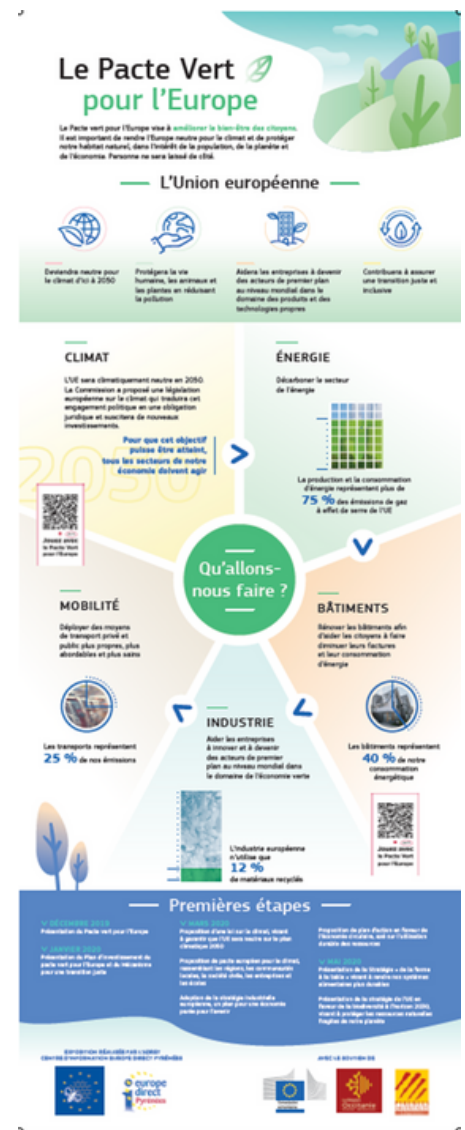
Le Pacte Vert pour l'Europe

Le Pacte vert pour l'Europe vise à améliorer le bien-être des citoyens. Il est important de rendre l'Europe neutre pour le climat et de protéger notre habitat naturel, dans l'intérêt de la population, de la planète et de l'économie. Personne ne sera laissé de côté.

L'Union européenne

Devendra neutre pour le climat d'ici à 2050

Protégera la vie humaine, les animaux et les plantes en réduisant la pollution

Aidera les entreprises à devenir des acteurs de premier plan au niveau mondial dans le domaine des produits et des technologies propres

Contribuera à assurer une transition juste et inclusive

CLIMAT

L'UE sera climatiquement neutre en 2050. La Commission a proposé une législation européenne sur le climat qui traduira cet engagement politique en une obligation juridique et suscitera de nouveaux investissements.

Pour que cet objectif puisse être atteint, tous les secteurs de notre économie doivent agir

2050

Jouez avec le Pacte Vert pour l'Europe

ÉNERGIE

Décarboner le secteur de l'énergie

La production et la consommation d'énergie représentent plus de 75 % des émissions de gaz à effet de serre de l'UE

Qu'allons-nous faire ?

MOBILITÉ

Déployer des moyens de transport privé et public plus propres, plus abordables et plus sains

Les transports représentent 25 % de nos émissions

BÂTIMENTS

Rénover les bâtiments afin d'aider les citoyens à faire diminuer leurs factures et leur consommation d'énergie

Les bâtiments représentent 40 % de notre consommation énergétique

INDUSTRIE

Aider les entreprises à innover et à devenir des acteurs de premier plan au niveau mondial dans le domaine de l'économie verte

L'industrie européenne n'utilise que 12 % de matériaux recyclés

Jouez avec le Pacte Vert pour l'Europe

Premières étapes

DÉCEMBRE 2019
Présentation du Pacte vert pour l'Europe

JANVIER 2020
Présentation du Plan d'investissement du pacte vert pour l'Europe et du Mécanisme pour une transition juste

MARS 2020
Proposition d'une loi sur le climat, visant à garantir que l'UE sera neutre sur le plan climatique 2050

Proposition de pacte européen pour le climat, rassemblant les régions, les communautés locales, la société civile, les entreprises et les écoles

Adoption de la stratégie industrielle européenne, un plan pour une économie parée pour l'avenir

Proposition de plan d'action en faveur de l'économie circulaire, axé sur l'utilisation durable des ressources

MAI 2020
Présentation de la Stratégie « de la ferme à la table » visant à rendre nos systèmes alimentaires plus durables

Présentation de la stratégie de l'UE en faveur de la biodiversité à l'horizon 2030, visant à protéger les ressources naturelles fragiles de notre planète

EXPOSITION RÉALISÉE PAR L'ADRET CENTRE D'INFORMATION EUROPE DIRECT PYRÉNÉES

europe direct Pyrénées

AVEC LE SOUTIEN DE

Occitanie